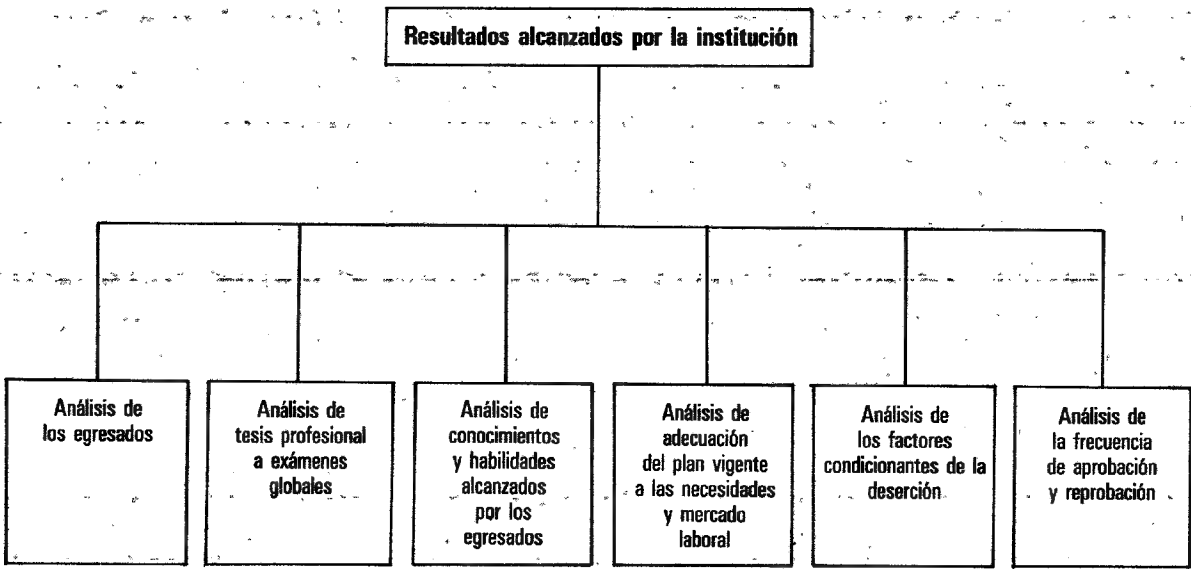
Resultados alcanzados por la institución

Análisis de los egresados

Análisis de tesis profesional a exámenes globales

Análisis de conocimientos y habilidades alcanzados por los egresados

Análisis de adecuación del plan vigente a las necesidades y mercado laboral

Análisis de los factores condicionantes de la deserción

Análisis de la frecuencia de aprobación y reprobación